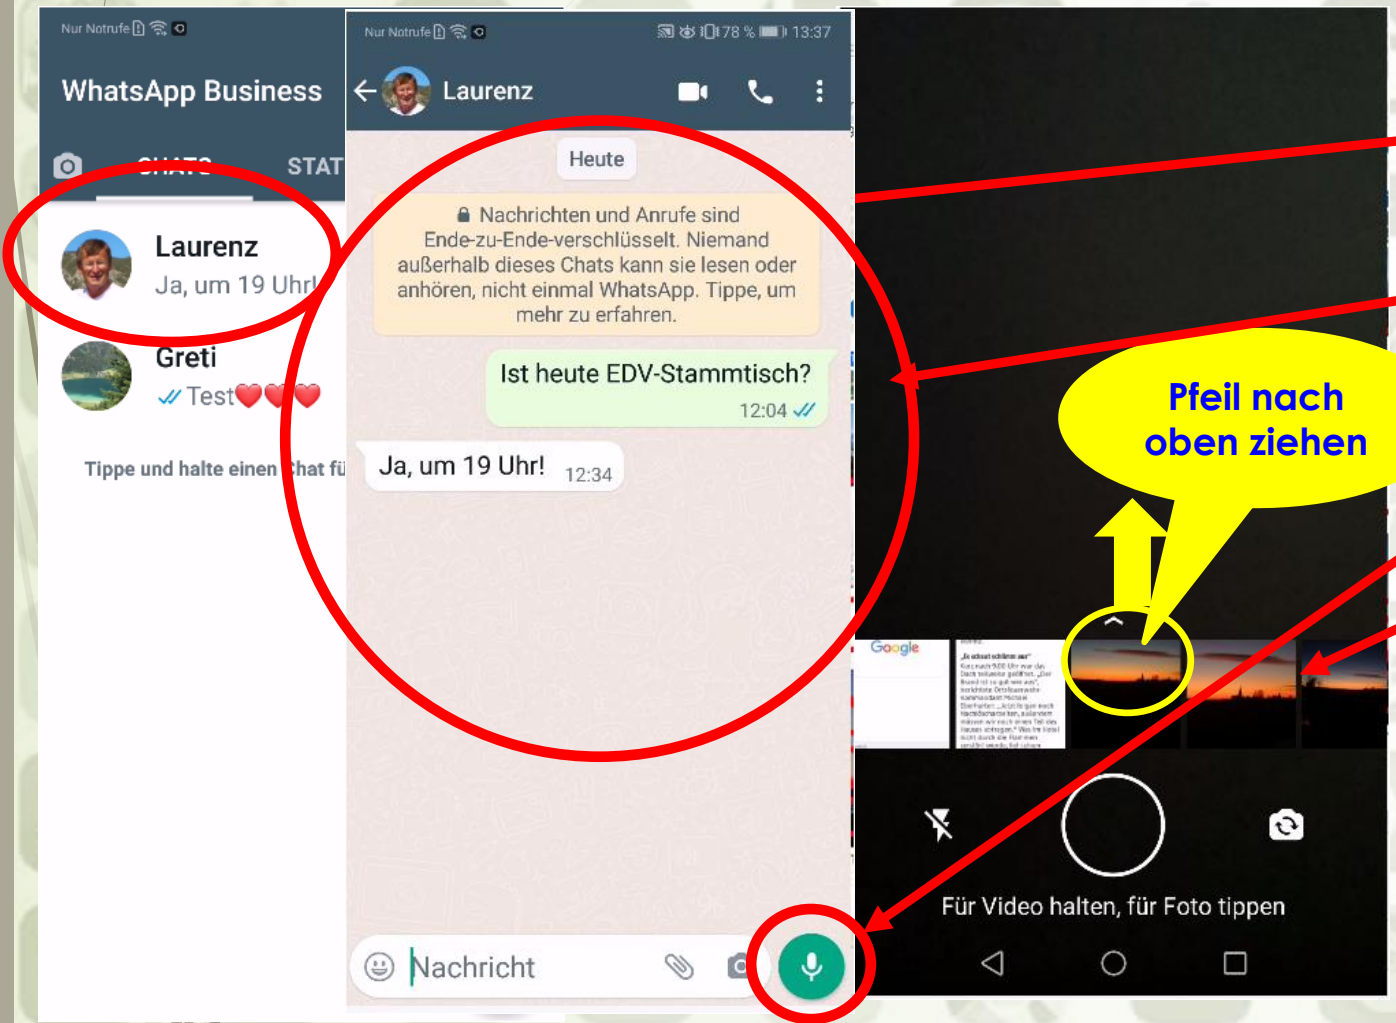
Nur Notrufe

WhatsApp Business

CHATS STAT

Laurenz
Ja, um 19 Uhr!

Greti
Test❤️❤️❤️

Tippe und halte einen Chat fü

Nur Notrufe 78 % 13:37

Laurenz

Heute

Nachrichten und Anrufe sind Ende-zu-Ende-verschlüsselt. Niemand außerhalb dieses Chats kann sie lesen oder anhören, nicht einmal WhatsApp. Tippe, um mehr zu erfahren.

Ist heute EDV-Stammtisch?
12:04

Ja, um 19 Uhr! 12:34

Nachricht

Pfeil nach oben ziehen

Google

Für Video halten, für Foto tippen